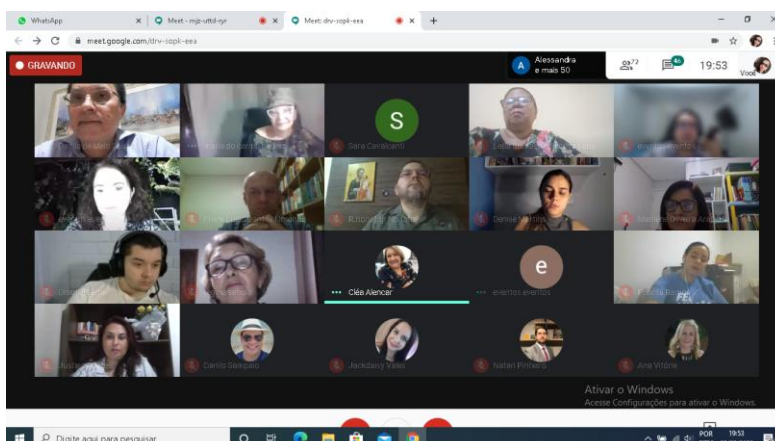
WhatsApp
Meet - mjs-uttd-nyr
Meet: drv-sopk-eea
meet.google.com/drv-sopk-eea

GRAVANDO
Alessandra e mais 50
72
46
19:53
Você

S
Sara Cavalcanti
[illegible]
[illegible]
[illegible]
eventos eventos
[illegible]
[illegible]
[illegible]
Denise Martins
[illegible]
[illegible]
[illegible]
Clée Alencar
e
eventos eventos
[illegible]
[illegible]
Danilo Sampaio
Jackdaisy Vales
Natan Pinheiro
Ana Vitória

Ativar o Windows
Acesse Configurações para ativar o Windows.

Digite aqui para pesquisar
POR
19:53